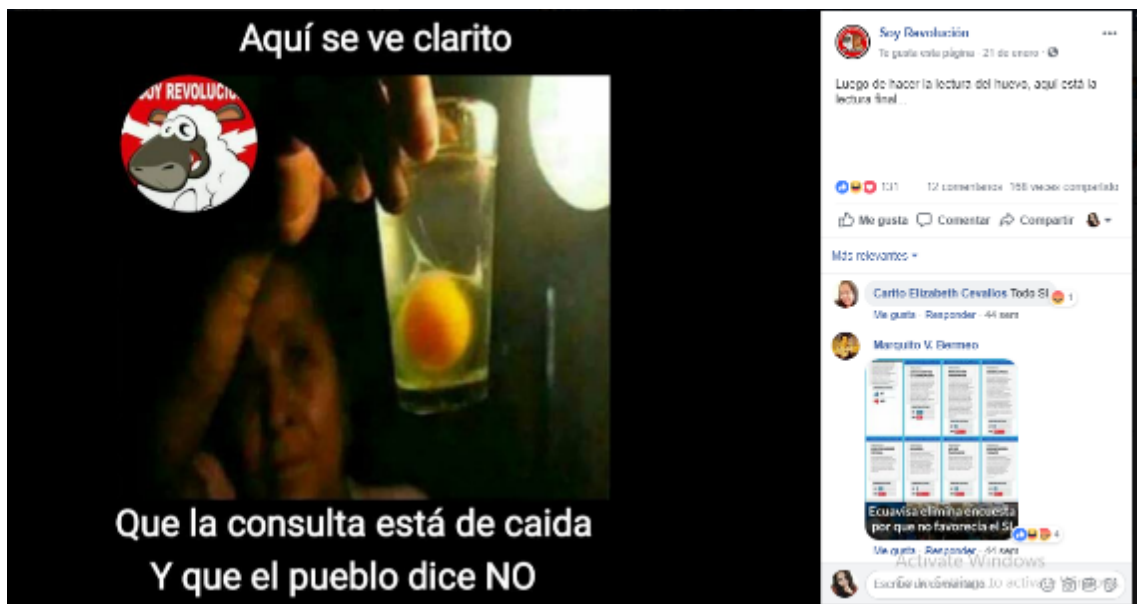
Aquí se ve clarito

SOY REVOLUCIÓ

Que la consulta está de caida
Y que el pueblo dice NO

Soy Revolución
Te gusta esta página · 21 de enero ·

Luego de hacer la lectura del huevo, aquí está la lectura final...

131 12 comentarios 168 veces compartido

Me gusta Comentar Compartir

Más relevantes

Carito Elizabeth Cevallos Todo SI 1
Me gusta · Responder · 44 sem

Marquito V. Bermeo
Ecuavisa elimina encuesta por que no favorecía el SI 4
Me gusta · Responder · 44 sem

Activate Windows
Escribe un comentario... to activate